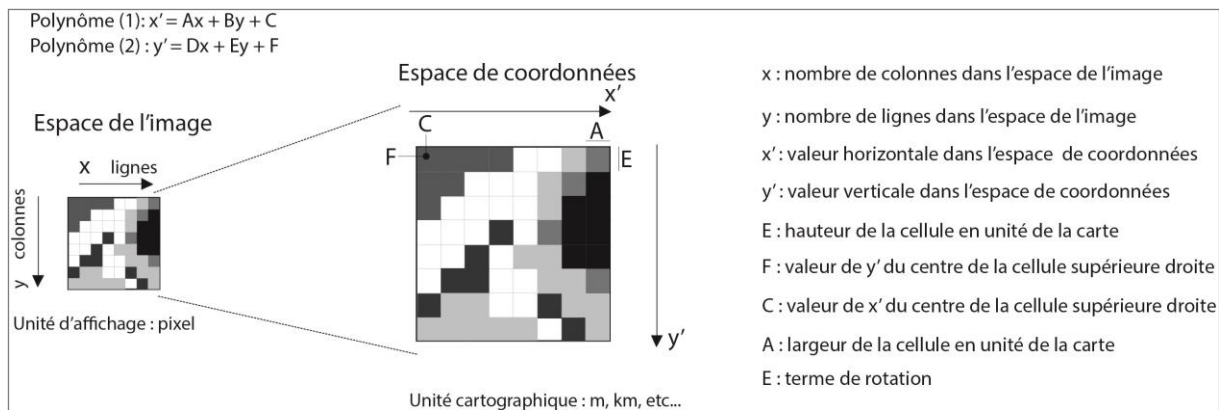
Polynôme (1): x' = Ax + By + C
Polynôme (2) : y' = Dx + Ey + F

Espace de l'image

x lignes

colonnes

y

Unité d'affichage : pixel

Espace de coordonnées

x'

C

A

F

E

y'

Unité cartographique : m, km, etc...

x : nombre de colonnes dans l'espace de l'image

y : nombre de lignes dans l'espace de l'image

x' : valeur horizontale dans l'espace de coordonnées

y' : valeur verticale dans l'espace de coordonnées

E : hauteur de la cellule en unité de la carte

F : valeur de y' du centre de la cellule supérieure droite

C : valeur de x' du centre de la cellule supérieure droite

A : largeur de la cellule en unité de la carte

E : terme de rotation